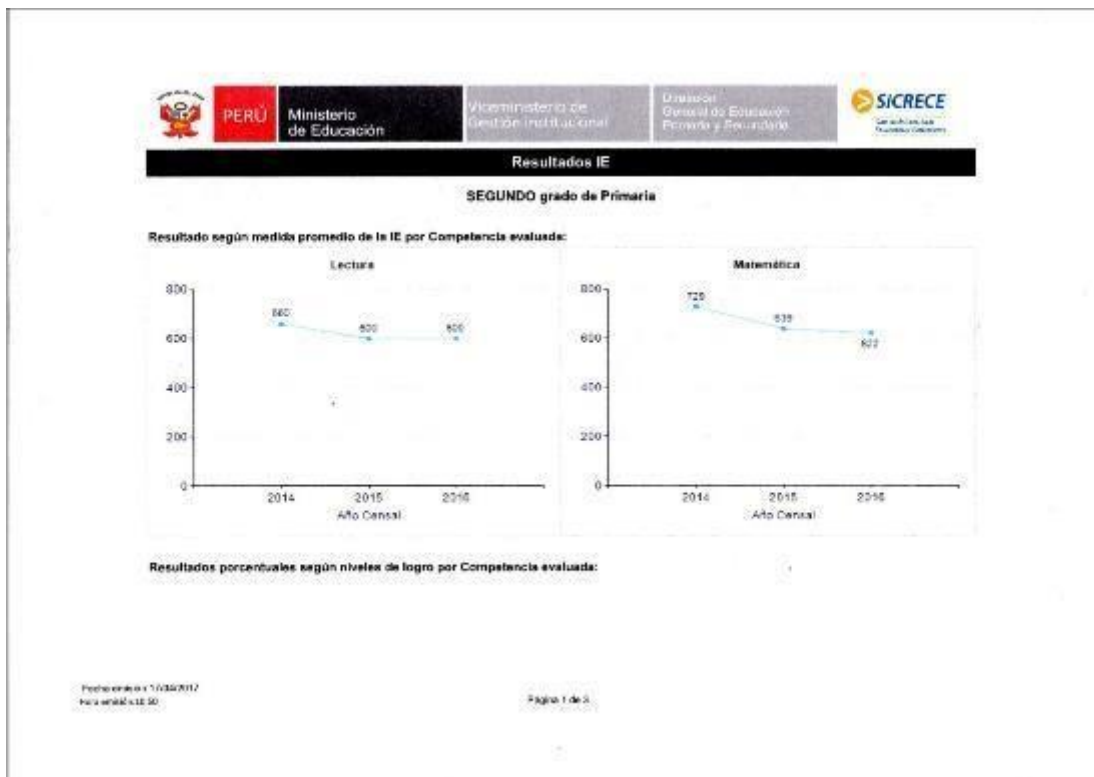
PERÚ Ministerio de Educación

Viceministerio de Gestión Institucional

Dirección General de Educación Primaria y Secundaria

SICRECE

Resultados IE

SEGUNDO grado de Primaria

Resultado según medida promedio de la IE por Competencia evaluada:

Lectura

800
600
400
200
0

660
600
600

2014 2015 2016
Año Censal

Matemática

800
600
400
200
0

726
635
622

2014 2015 2016
Año Censal

Resultados porcentuales según niveles de logro por Competencia evaluada:

Fecha emisión: 1/03/2017
Hora emisión: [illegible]

Página 1 de 3